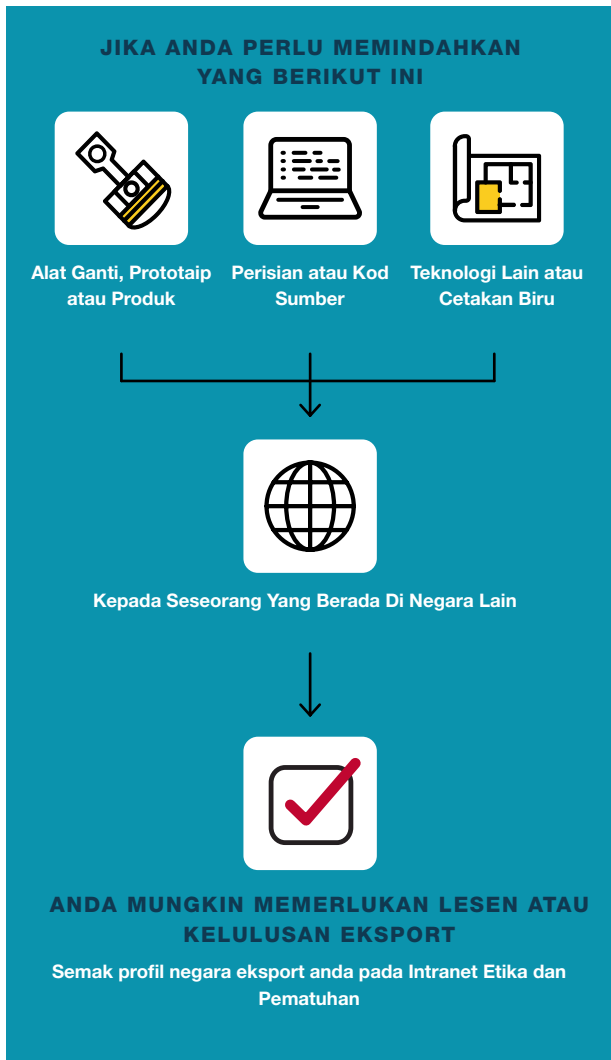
JIKA ANDA PERLU MEMINDAHKAN YANG BERIKUT INI

Alat Ganti, Prototaip atau Produk

Perisian atau Kod Sumber

Teknologi Lain atau Cetakan Biru

Kepada Seseorang Yang Berada Di Negara Lain

ANDA MUNGKIN MEMERLUKAN LESEN ATAU KELULUSAN EKSPORT

Semak profil negara eksport anda pada Intranet Etika dan Pematuhan